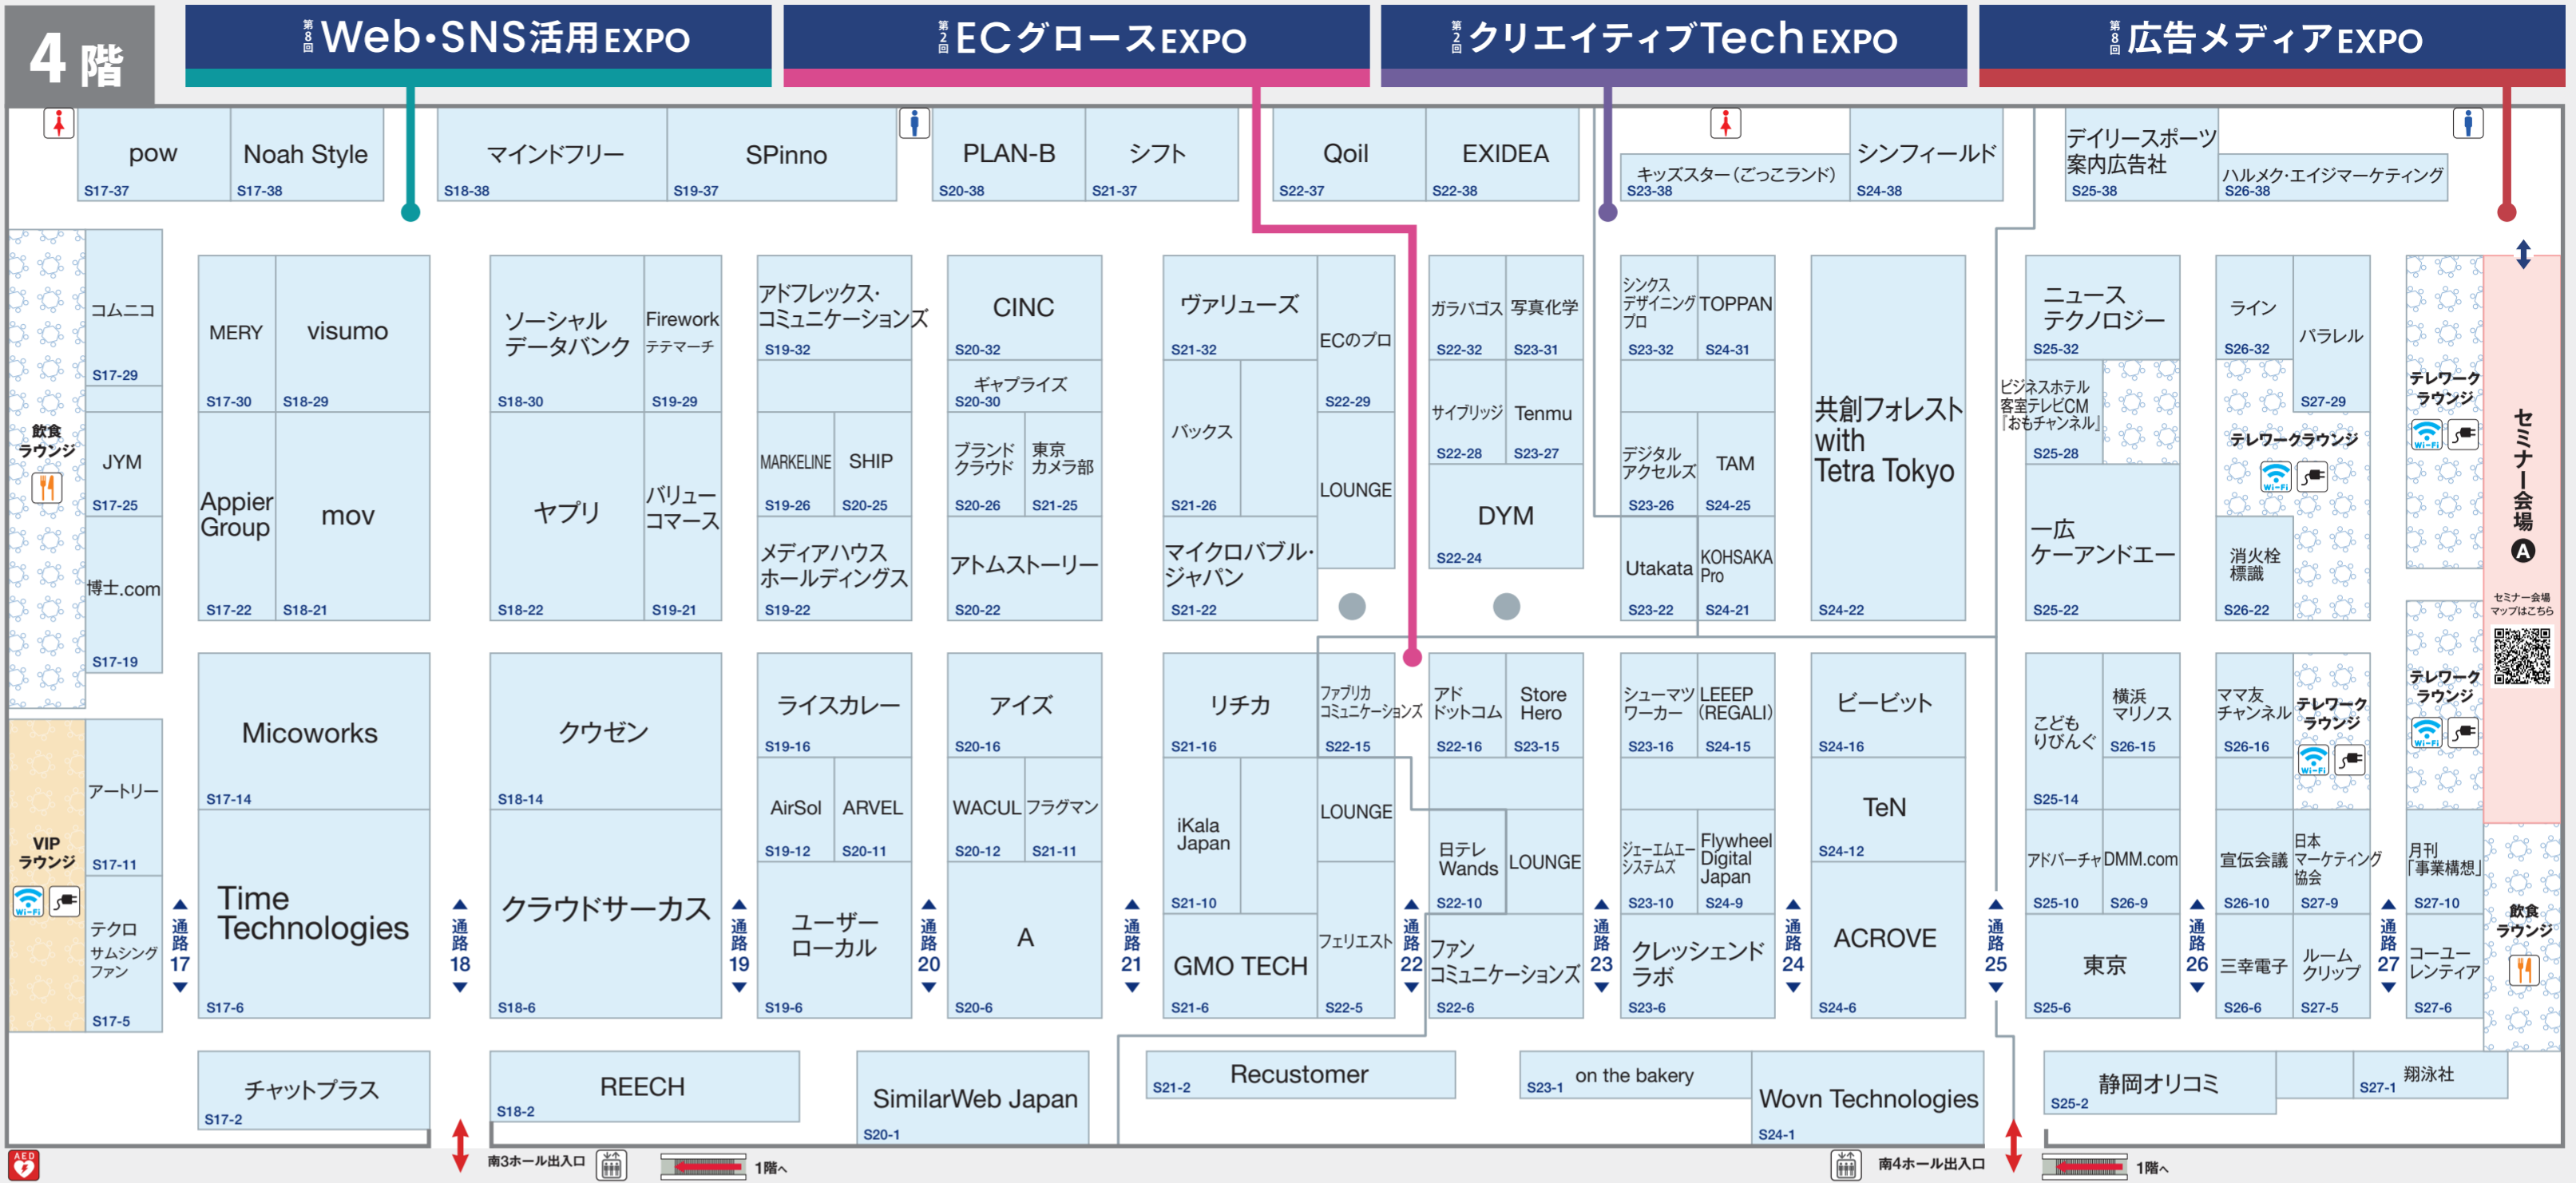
4階

第8回 Web・SNS活用EXPO
第2回 ECグロースEXPO
第2回 クリエイティブTech EXPO
第8回 広告メディアEXPO

pow S17-37
Noah Style S17-38
マインドフリー S18-38
SPinno S19-37
PLAN-B S20-38
シフト S21-37
Qoil S22-37
EXIDEA S22-38
キッズスター（ごっこランド） S23-38
シンフィールド S24-38
デイリースポーツ案内広告社 S25-38
ハルメク・エイジマーケティング S26-38

コムニコ S17-29
飲食ラウンジ
JYM S17-25
博士.com S17-19
MERY S17-30
visumo S18-29
Appier Group S17-22
mov S18-21
ソーシャルデータバンク S18-30
Firework テテマーチ S19-29
ヤプリ S18-22
バリューコマース S19-21
アドフレックス・コミュニケーションズ S19-32
MARKELINE S19-26
SHIP S20-25
メディアハウスホールディングス S19-22
CINC S20-32
ギャプライズ S20-30
ブランドクラウド S20-26
東京カメラ部 S21-25
アトムストーリー S20-22
ヴァリューズ S21-32
ECのプロ S22-29
バックス S21-26
LOUNGE
マイクロバブル・ジャパン S21-22
ガラパゴス S22-32
写真化学 S23-31
サイブリッジ S22-28
Tenmu S23-27
DYM S22-24
シンクスデザイニングプロ S23-32
TOPPAN S24-31
デジタルアクセルズ S23-26
TAM S24-25
Utakata S23-22
KOHSAKA Pro S24-21
共創フォレスト with Tetra Tokyo S24-22
ニューステクノロジー S25-32
ビジネスホテル客室テレビCM「おもチャンネル」 S25-28
一広ケーアンドエー S25-22
ライン S26-32
パラレル S27-29
テレワークラウンジ
消火栓標識 S26-22
テレワークラウンジ
セミナー会場 A
セミナー会場マップはこちら

Micoworks S17-14
アートリー S17-11
VIPラウンジ
テクロ サムシングファン S17-5
Time Technologies S17-6
通路17
クウゼン S18-14
クラウドサーカス S18-6
通路18
ライスカレー S19-16
AirSol S19-12
ARVEL S20-11
ユーザーローカル S19-6
通路19
アイズ S20-16
WACUL S20-12
フラグマン S21-11
A S20-6
通路20
リチカ S21-16
ファブリカコミュニケーションズ S22-15
iKala Japan S21-10
LOUNGE
GMO TECH S21-6
フェリエスト S22-5
通路21
アドドットコム S22-16
Store Hero S23-15
日テレWands S22-10
LOUNGE
ファンコミュニケーションズ S22-6
通路22
シューマツワーカー S23-16
LEEEP (REGALI) S24-15
ジェーエムエーシステムズ S23-10
Flywheel Digital Japan S24-9
クレッシェンドラボ S23-6
通路23
ビービット S24-16
TeN S24-12
ACROVE S24-6
通路24
こどもりびんぐ S25-14
横浜マリノス S26-15
アドバーチャ S25-10
DMM.com S26-9
東京 S25-6
通路25
ママ友チャンネル S26-16
テレワークラウンジ
宣伝会議 S26-10
日本マーケティング協会 S27-9
三幸電子 S26-6
ルームクリップ S27-5
通路26
テレワークラウンジ
月刊「事業構想」 S27-10
コーユーレンティア S27-6
通路27
飲食ラウンジ

チャットプラス S17-2
REECH S18-2
SimilarWeb Japan S20-1
Recustomer S21-2
on the bakery S23-1
Wovn Technologies S24-1
静岡オリコミ S25-2
翔泳社 S27-1

AED
南3ホール出入口
1階へ
南4ホール出入口
1階へ